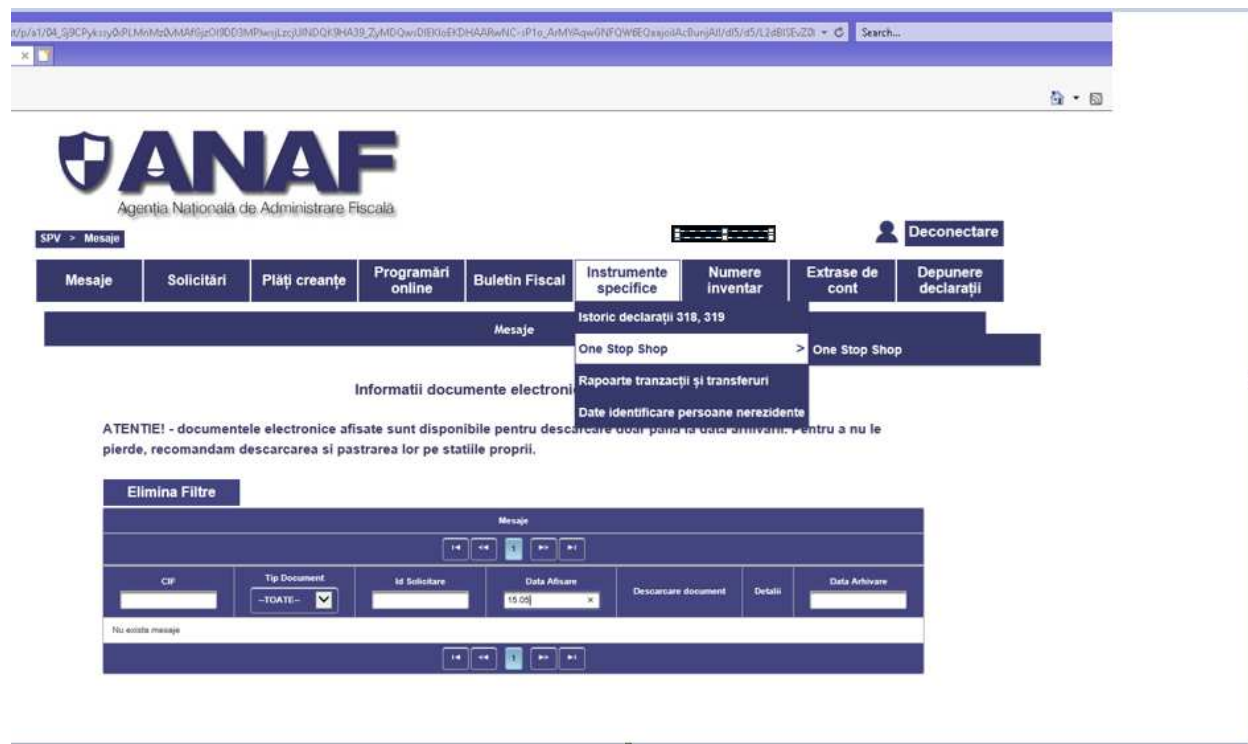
t/p/a1/04_Sj9CPykssy0xPLMnMz0vMAfGjzOf0DD3MPIwujLzcjUINDQK9HA39_ZyMDQwsDIEKIoEKDHAARwNC-sP1o_ArMYAqwGNFQW6EQaxjoiAcBunjAll/dl5/d5/L2dBISEvZ0l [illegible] Search...

ANAF
Agenția Națională de Administrare Fiscală

SPV > Mesaje

Deconectare

Mesaje | Solicitări | Plăți creanțe | Programări online | Buletin Fiscal | Instrumente specifice | Numere inventar | Extrase de cont | Depunere declarații

Mesaje

Istoric declarații 318, 319
One Stop Shop > One Stop Shop
Rapoarte tranzacții și transferuri
Date identificare persoane nerezidente

Informatii documente electroni

ATENTIE! - documentele electronice afisate sunt disponibile pentru descarcare doar pana la data arhivarii. Pentru a nu le pierde, recomandam descarcarea si pastrarea lor pe statiile proprii.

Elimina Filtre

Mesaje

1

| CIF | Tip Document | Id Solicitare | Data Afisare | Descarcare document | Detalii | Data Arhivare |
|---|---|---|---|---|---|---|
|  | --TOATE-- |  | 15.05 × |  |  |  |
| Nu exista mesaje |  |  |  |  |  |  |

1